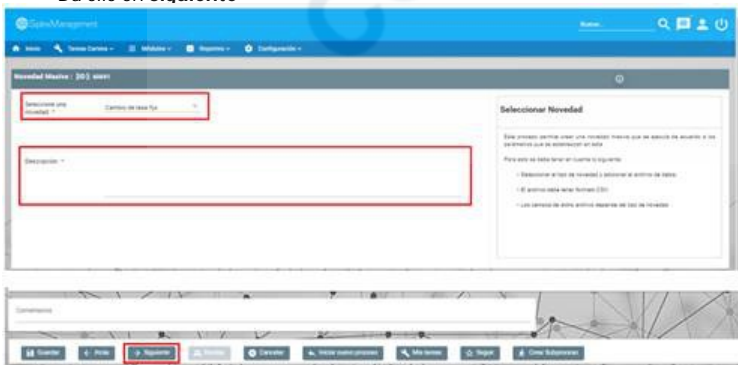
Da clic en siguiente

SalesManagement
Buscar...
Inicio
Tareas Cartera
Métodos
Reportes
Configuración

Novedad Masiva : 203 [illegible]

Seleccione una novedad *
Cambio de tasa fija

Descripción *

Seleccionar Novedad

Este proceso permite crear una novedad masiva que se ejecute de acuerdo a los parámetros que se establezcan en este.

Para esto se debe tener en cuenta lo siguiente:

• Seleccionar el tipo de novedad y adicionar el archivo de datos.

• El archivo debe tener formato CSV.

• Los campos de dicho archivo depende del tipo de novedad.

Comentarios

Guardar
Atrás
Siguiente
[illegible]
Cancelar
Iniciar nuevo proceso
Mis tareas
Seguir
Crear Subprocesos